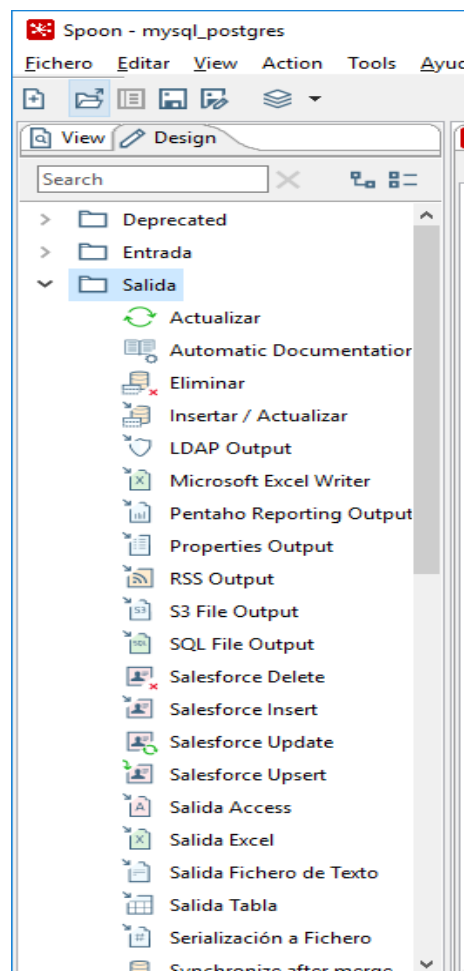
Spoon - mysql_postgres

Fichero Editar View Action Tools Ayuc

View Design

Search

Deprecated
Entrada
Salida
Actualizar
Automatic Documentatior
Eliminar
Insertar / Actualizar
LDAP Output
Microsoft Excel Writer
Pentaho Reporting Output
Properties Output
RSS Output
S3 File Output
SQL File Output
Salesforce Delete
Salesforce Insert
Salesforce Update
Salesforce Upsert
Salida Access
Salida Excel
Salida Fichero de Texto
Salida Tabla
Serialización a Fichero
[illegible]